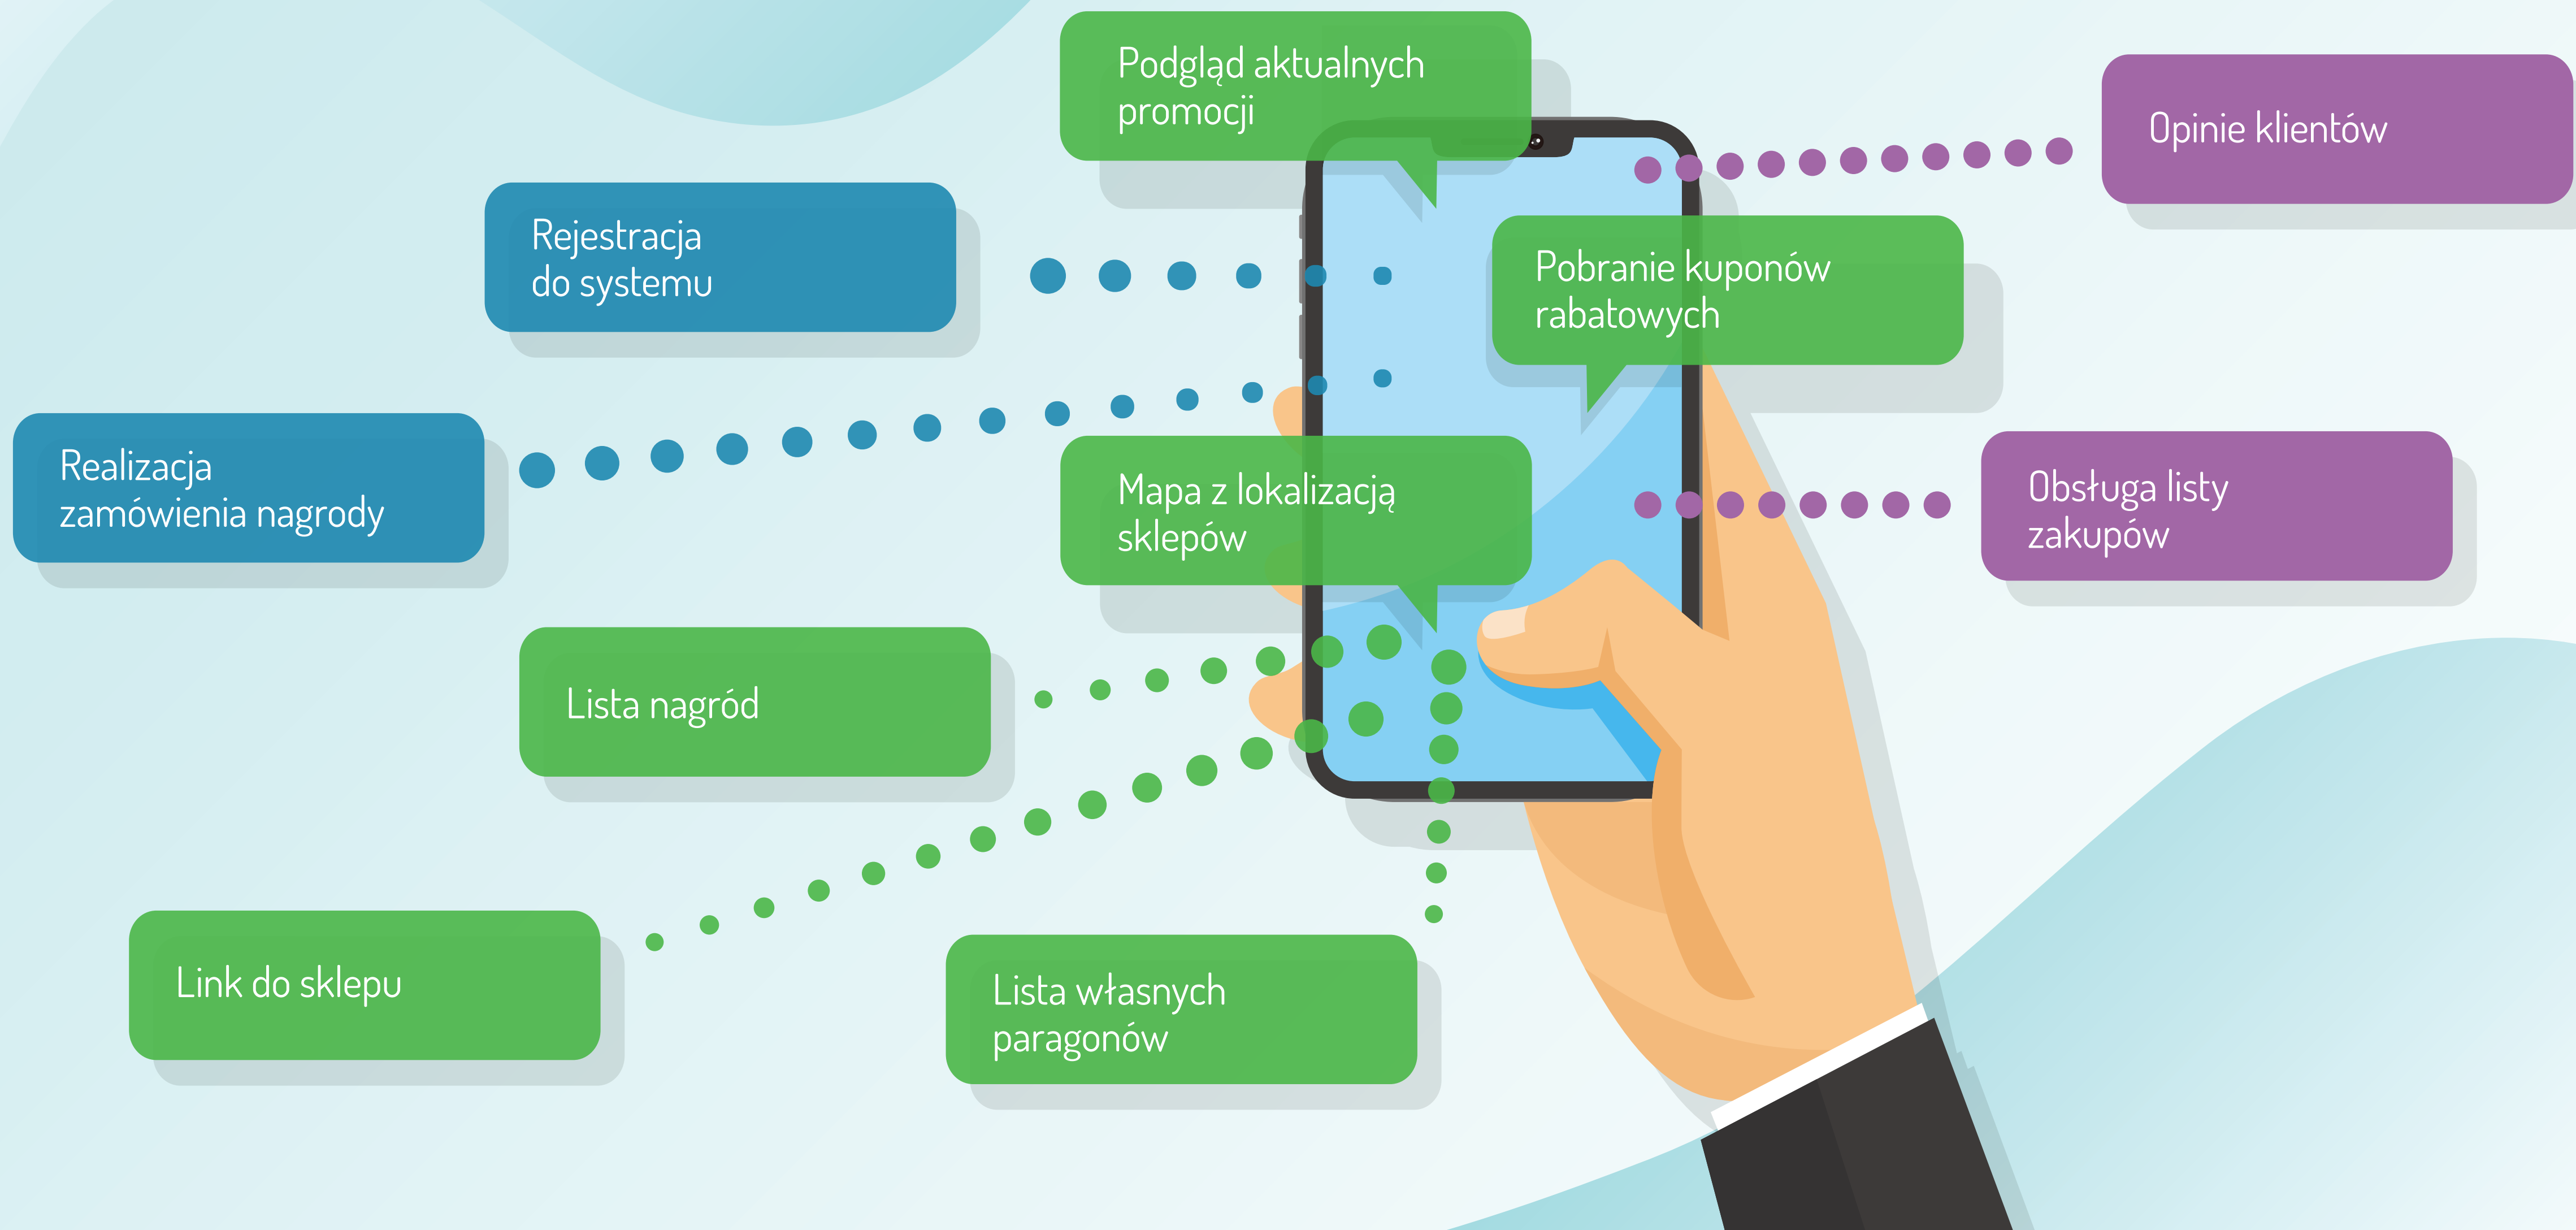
Podgląd aktualnych promocji

Opinie klientów

Rejestracja do systemu

Pobranie kuponów rabatowych

Realizacja zamówienia nagrody

Mapa z lokalizacją sklepów

Obsługa listy zakupów

Lista nagród

Link do sklepu

Lista własnych paragonów